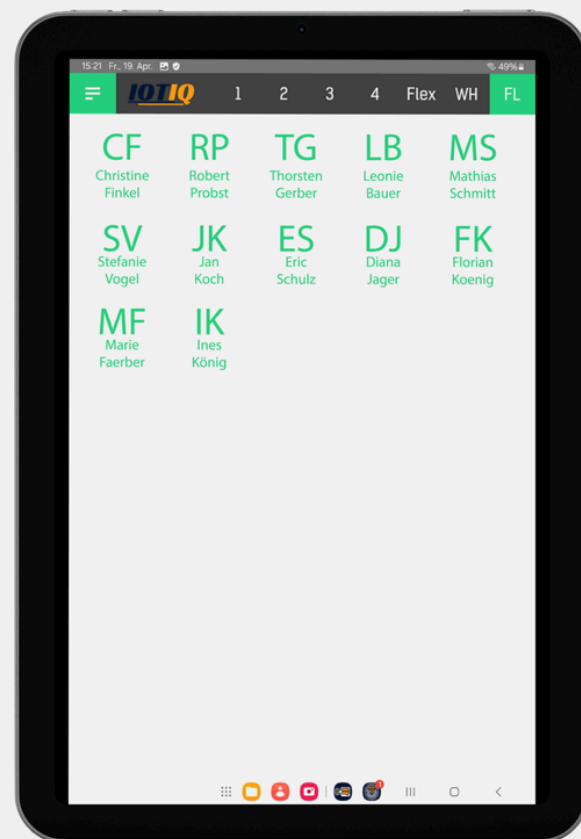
15:21 Fr., 19. Apr. 49%

IOTIQ 1 2 3 4 Flex WH FL

CF
Christine Finkel

RP
Robert Probst

TG
Thorsten Gerber

LB
Leonie Bauer

MS
Mathias Schmitt

SV
Stefanie Vogel

JK
Jan Koch

ES
Eric Schulz

DJ
Diana Jager

FK
Florian Koenig

MF
Marie Faerber

IK
Ines König